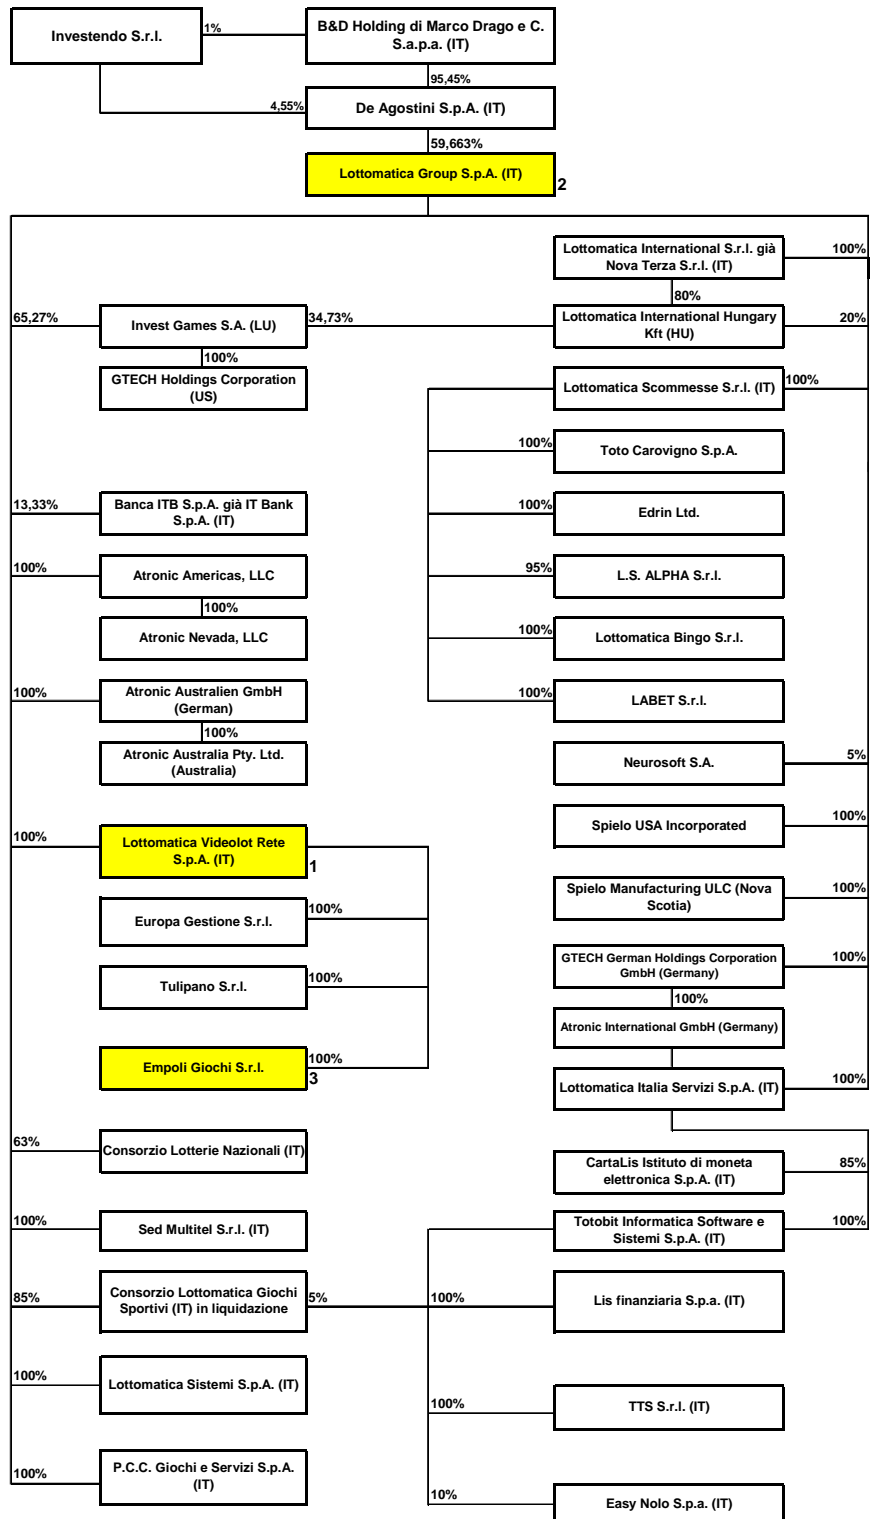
Investendo S.r.l.

1%

B&D Holding di Marco Drago e C. S.a.p.a. (IT)

95,45%

4,55%

De Agostini S.p.A. (IT)

59,663%

Lottomatica Group S.p.A. (IT)

2

Lottomatica International S.r.l. già Nova Terza S.r.l. (IT)

100%

80%

65,27%

Invest Games S.A. (LU)

34,73%

Lottomatica International Hungary Kft (HU)

20%

100%

GTECH Holdings Corporation (US)

Lottomatica Scommesse S.r.l. (IT)

100%

100%

Toto Carovigno S.p.A.

13,33%

Banca ITB S.p.A. già IT Bank S.p.A. (IT)

100%

Edrin Ltd.

100%

Atronic Americas, LLC

95%

L.S. ALPHA S.r.l.

100%

Atronic Nevada, LLC

100%

Lottomatica Bingo S.r.l.

100%

Atronic Australien GmbH (German)

100%

LABET S.r.l.

100%

Atronic Australia Pty. Ltd. (Australia)

Neurosoft S.A.

5%

100%

Spielo USA Incorporated

100%

Lottomatica Videolot Rete S.p.A. (IT)

1

Spielo Manufacturing ULC (Nova Scotia)

100%

Europa Gestione S.r.l.

100%

GTECH German Holdings Corporation GmbH (Germany)

100%

100%

Tulipano S.r.l.

100%

Atronic International GmbH (Germany)

Empoli Giochi S.r.l.

100%

3

Lottomatica Italia Servizi S.p.A. (IT)

100%

63%

Consorzio Lotterie Nazionali (IT)

CartaLis Istituto di moneta elettronica S.p.A. (IT)

85%

100%

Sed Multitel S.r.l. (IT)

Totobit Informatica Software e Sistemi S.p.A. (IT)

100%

85%

Consorzio Lottomatica Giochi Sportivi (IT) in liquidazione

5%

100%

Lis finanziaria S.p.a. (IT)

100%

Lottomatica Sistemi S.p.A. (IT)

100%

TTS S.r.l. (IT)

100%

P.C.C. Giochi e Servizi S.p.A. (IT)

10%

Easy Nolo S.p.a. (IT)